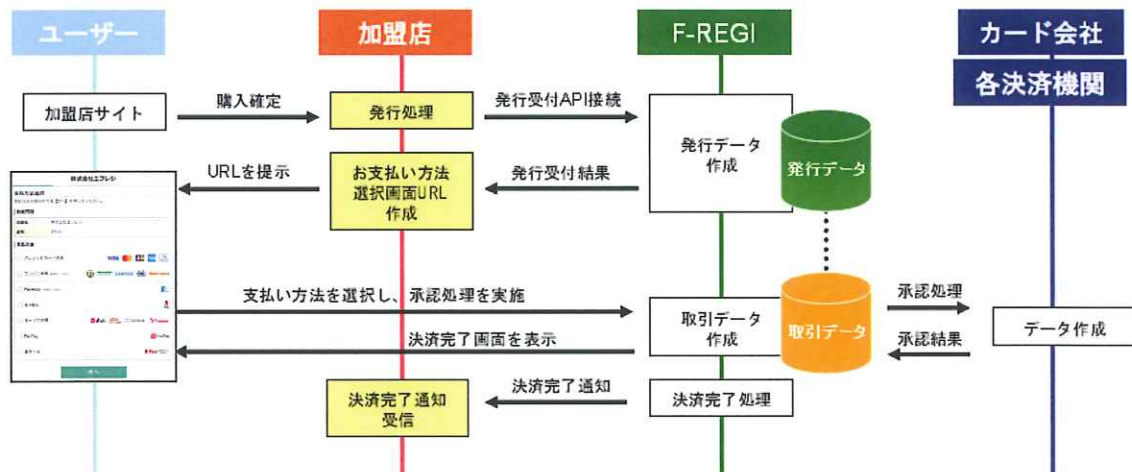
ユーザー

加盟店

F-REGI

カード会社

各決済機関

加盟店サイト

購入確定

発行処理

発行受付API接続

発行データ作成

発行データ

URLを提示

お支払い方法選択画面URL作成

発行受付結果

株式会社エフレジ

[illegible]

支払い方法を選択し、承認処理を実施

取引データ作成

取引データ

承認処理

データ作成

承認結果

決済完了画面を表示

決済完了通知受信

決済完了通知

決済完了処理